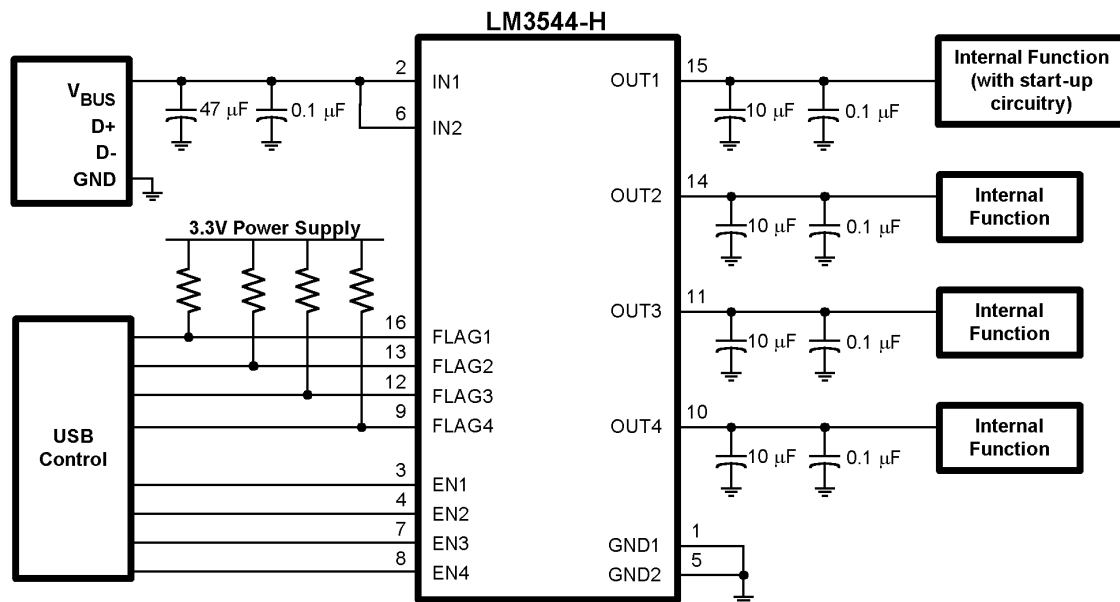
LM3544-H

$V_{BUS}$
D+
D-
GND

47 μF
0.1 μF

2 IN1
6 IN2

3.3V Power Supply

USB Control

16 FLAG1
13 FLAG2
12 FLAG3
9 FLAG4

3 EN1
4 EN2
7 EN3
8 EN4

OUT1 15
OUT2 14
OUT3 11
OUT4 10

GND1 1
GND2 5

10 μF
0.1 μF
10 μF
0.1 μF
10 μF
0.1 μF
10 μF
0.1 μF

Internal Function (with start-up circuitry)

Internal Function

Internal Function

Internal Function